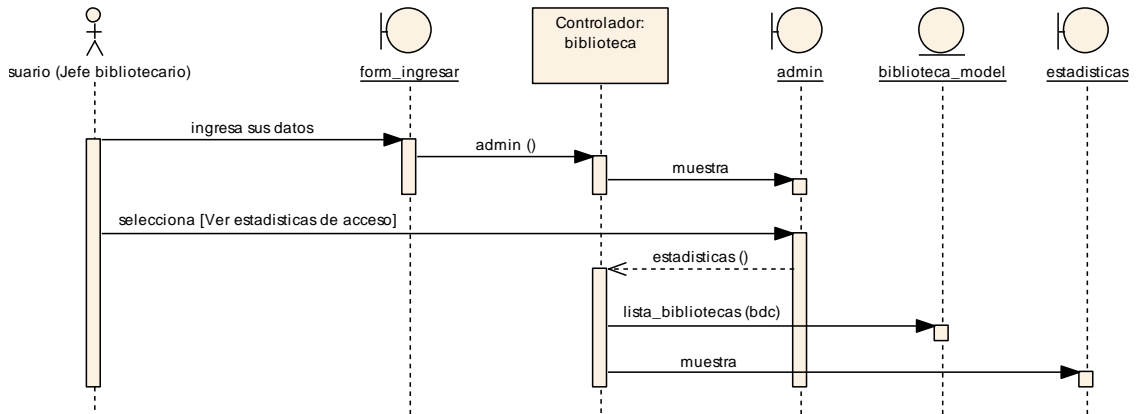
suario (Jefe bibliotecario)

form_ingresar

Controlador: biblioteca

admin

biblioteca_model

estadisticas

ingresa sus datos

admin ()

muestra

selecciona [Ver estadisticas de acceso]

estadisticas ()

lista_bibliotecas (bdc)

muestra